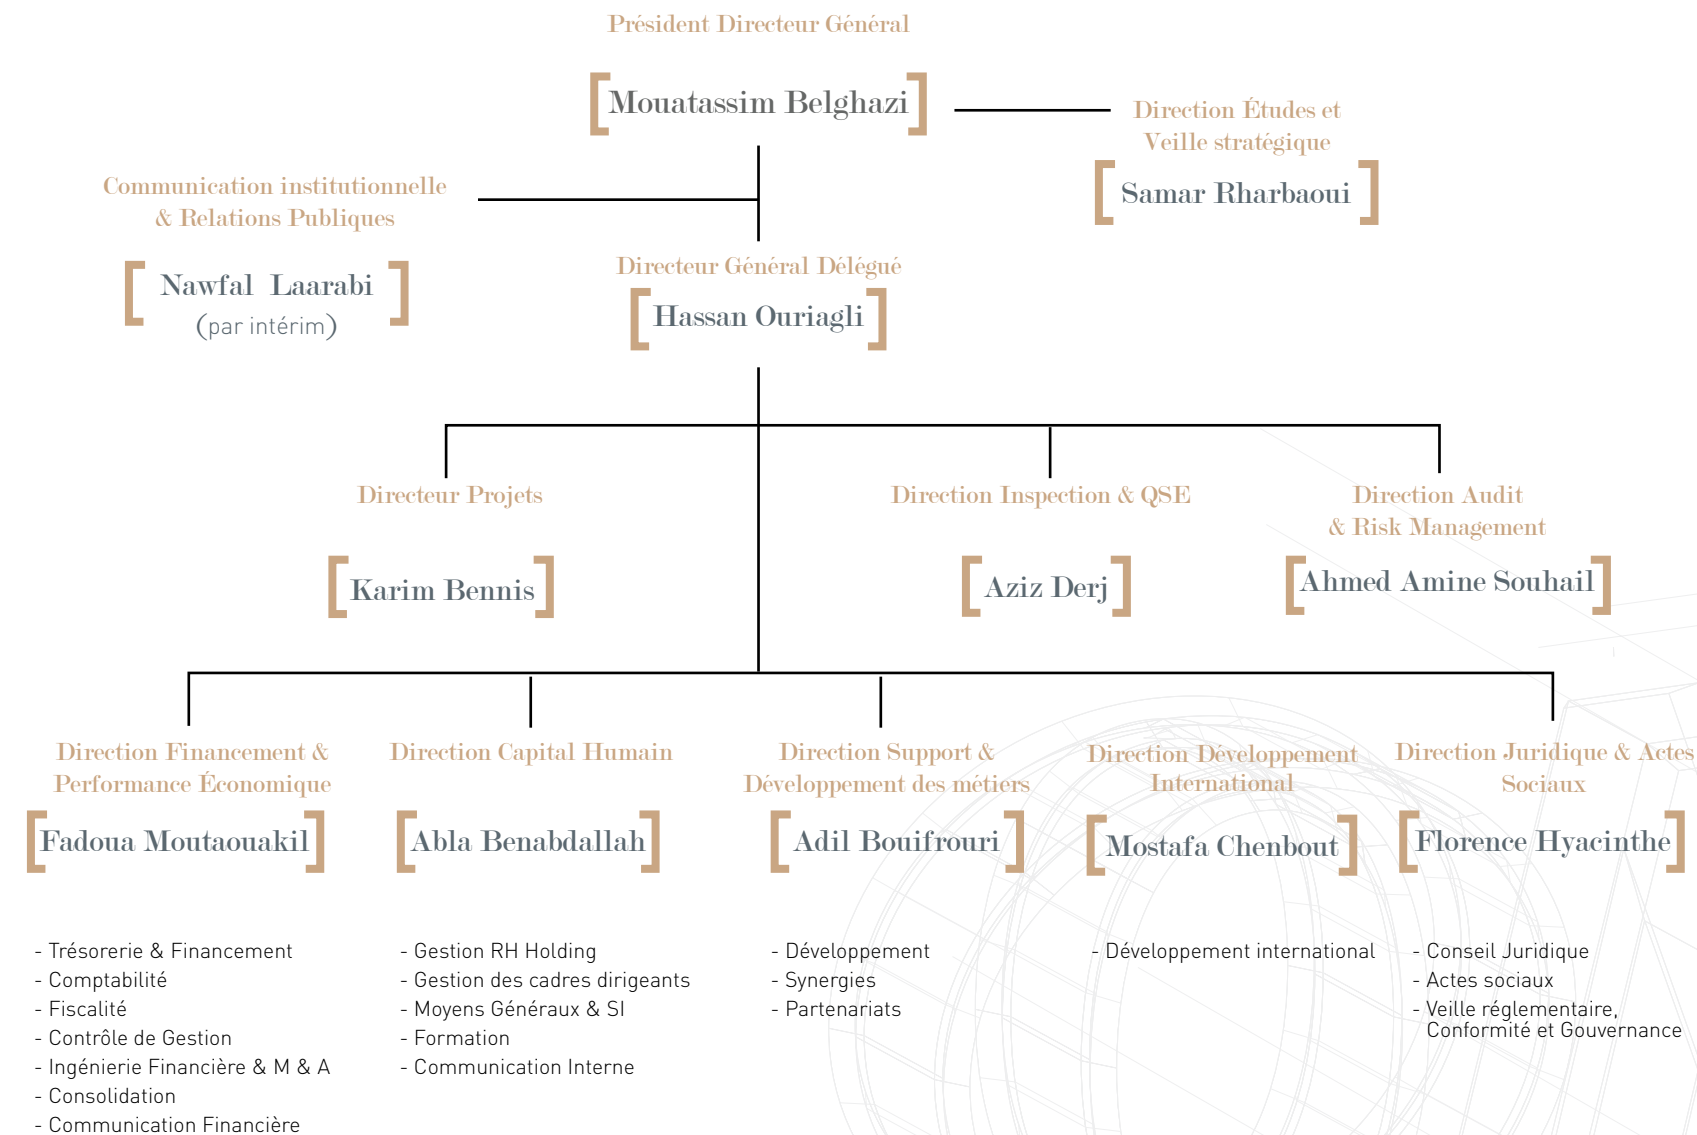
Président Directeur Général

[ Mouatassim Belghazi ]

Direction Études et Veille stratégique

[ Samar Rharbaoui ]

Communication institutionnelle & Relations Publiques

[ Nawfal Laarabi (par intérim) ]

Directeur Général Délégué

[ Hassan Ouriagli ]

Directeur Projets

[ Karim Bennis ]

Direction Inspection & QSE

[ Aziz Derj ]

Direction Audit & Risk Management

[ Ahmed Amine Souhail ]

Direction Financement & Performance Économique

[ Fadoua Moutaouakil ]

- Trésorerie & Financement
- Comptabilité
- Fiscalité
- Contrôle de Gestion
- Ingénierie Financière & M & A
- Consolidation
- Communication Financière

Direction Capital Humain

[ Abla Benabdallah ]

- Gestion RH Holding
- Gestion des cadres dirigeants
- Moyens Généraux & SI
- Formation
- Communication Interne

Direction Support & Développement des métiers

[ Adil Bouifrouri ]

- Développement
- Synergies
- Partenariats

Direction Développement International

[ Mostafa Chenbout ]

- Développement international

Direction Juridique & Actes Sociaux

[ Florence Hyacinthe ]

- Conseil Juridique
- Actes sociaux
- Veille réglementaire, Conformité et Gouvernance